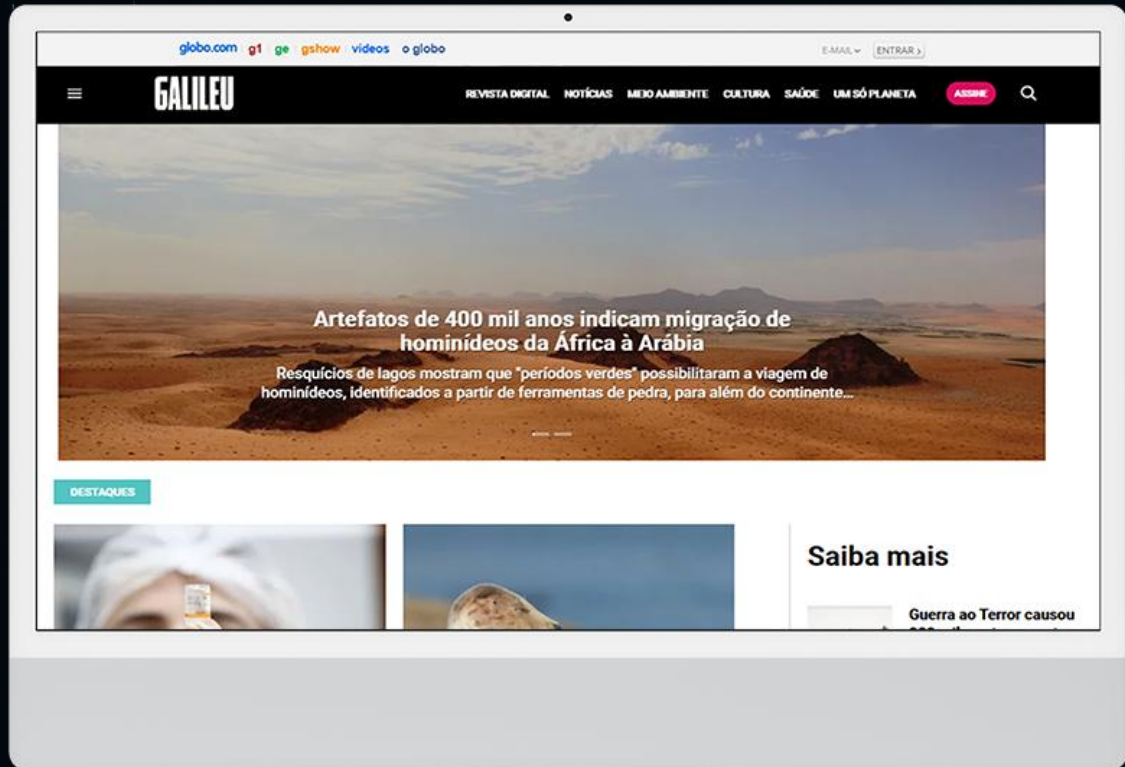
globo.com g1 ge gshow vídeos o globo

E-MAIL ENTRAR

GALILEU

REVISTA DIGITAL NOTÍCIAS MEIO AMBIENTE CULTURA SAÚDE UM SÓ PLANETA ASSINE

Artefatos de 400 mil anos indicam migração de hominídeos da África à Arábia

Resquícios de lagos mostram que "períodos verdes" possibilitaram a viagem de hominídeos, identificados a partir de ferramentas de pedra, para além do continente...

DESTAQUES

Saiba mais

Guerra ao Terror causou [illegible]